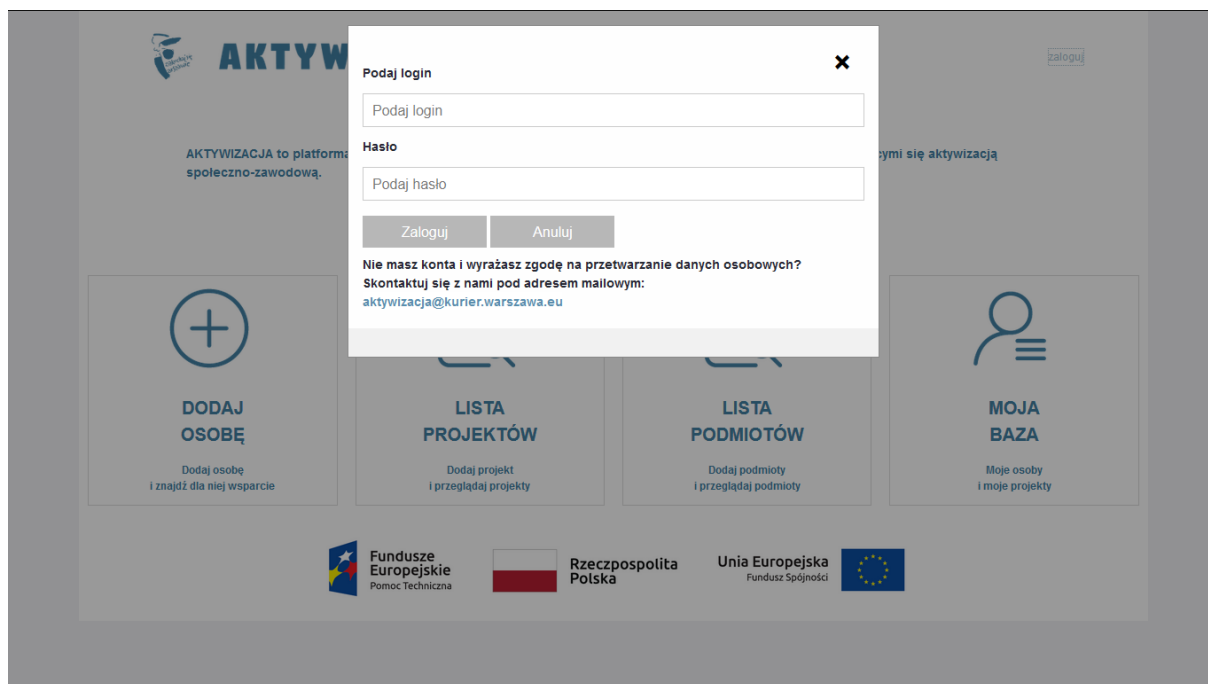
AKTYW

zaloguj

Podaj login

Podaj login

Hasło

Podaj hasło

Zaloguj Anuluj

Nie masz konta i wyrażasz zgodę na przetwarzanie danych osobowych?
Skontaktuj się z nami pod adresem mailowym:
aktywizacja@kurier.warszawa.eu

AKTYWIZACJA to platforma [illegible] cymi się aktywizacją społeczno-zawodową.

DODAJ OSOBĘ
Dodaj osobę i znajdź dla niej wsparcie

LISTA PROJEKTÓW
Dodaj projekt i przeglądaj projekty

LISTA PODMIOTÓW
Dodaj podmioty i przeglądaj podmioty

MOJA BAZA
Moje osoby i moje projekty

Fundusze Europejskie
Pomoc Techniczna

Rzeczpospolita Polska

Unia Europejska
Fundusz Spójności